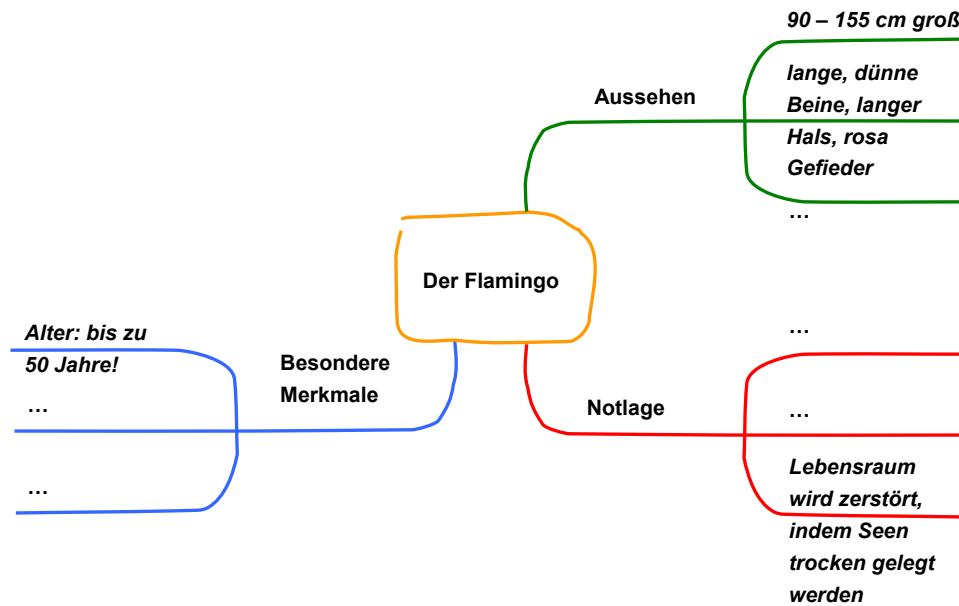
Der Flamingo

Aussehen

90 – 155 cm groß

lange, dünne Beine, langer Hals, rosa Gefieder

…

Besondere Merkmale

Alter: bis zu 50 Jahre!

…

…

Notlage

…

…

Lebensraum wird zerstört, indem Seen trocken gelegt werden